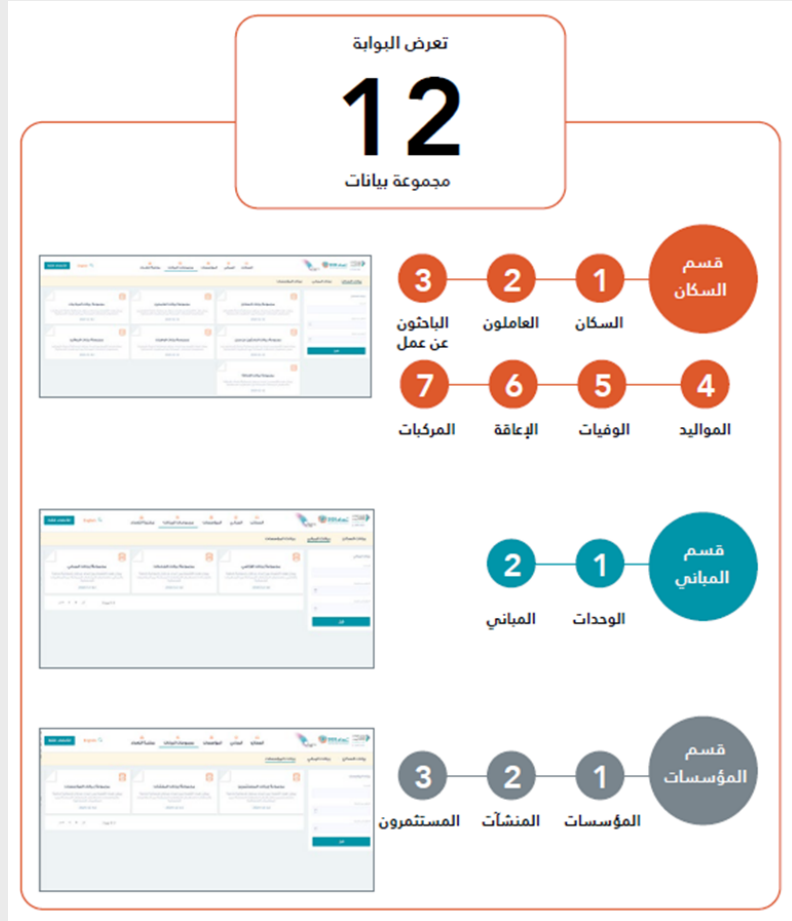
تعرض البوابة

12

مجموعة بيانات

قسم السكان

1 السكان

2 العاملون

3 الباحثون عن عمل

4 المواليد

5 الوفيات

6 الإعاقة

7 المركبات

قسم المباني

1 الوحدات

2 المباني

قسم المؤسسات

1 المؤسسات

2 المنشآت

3 المستثمرون